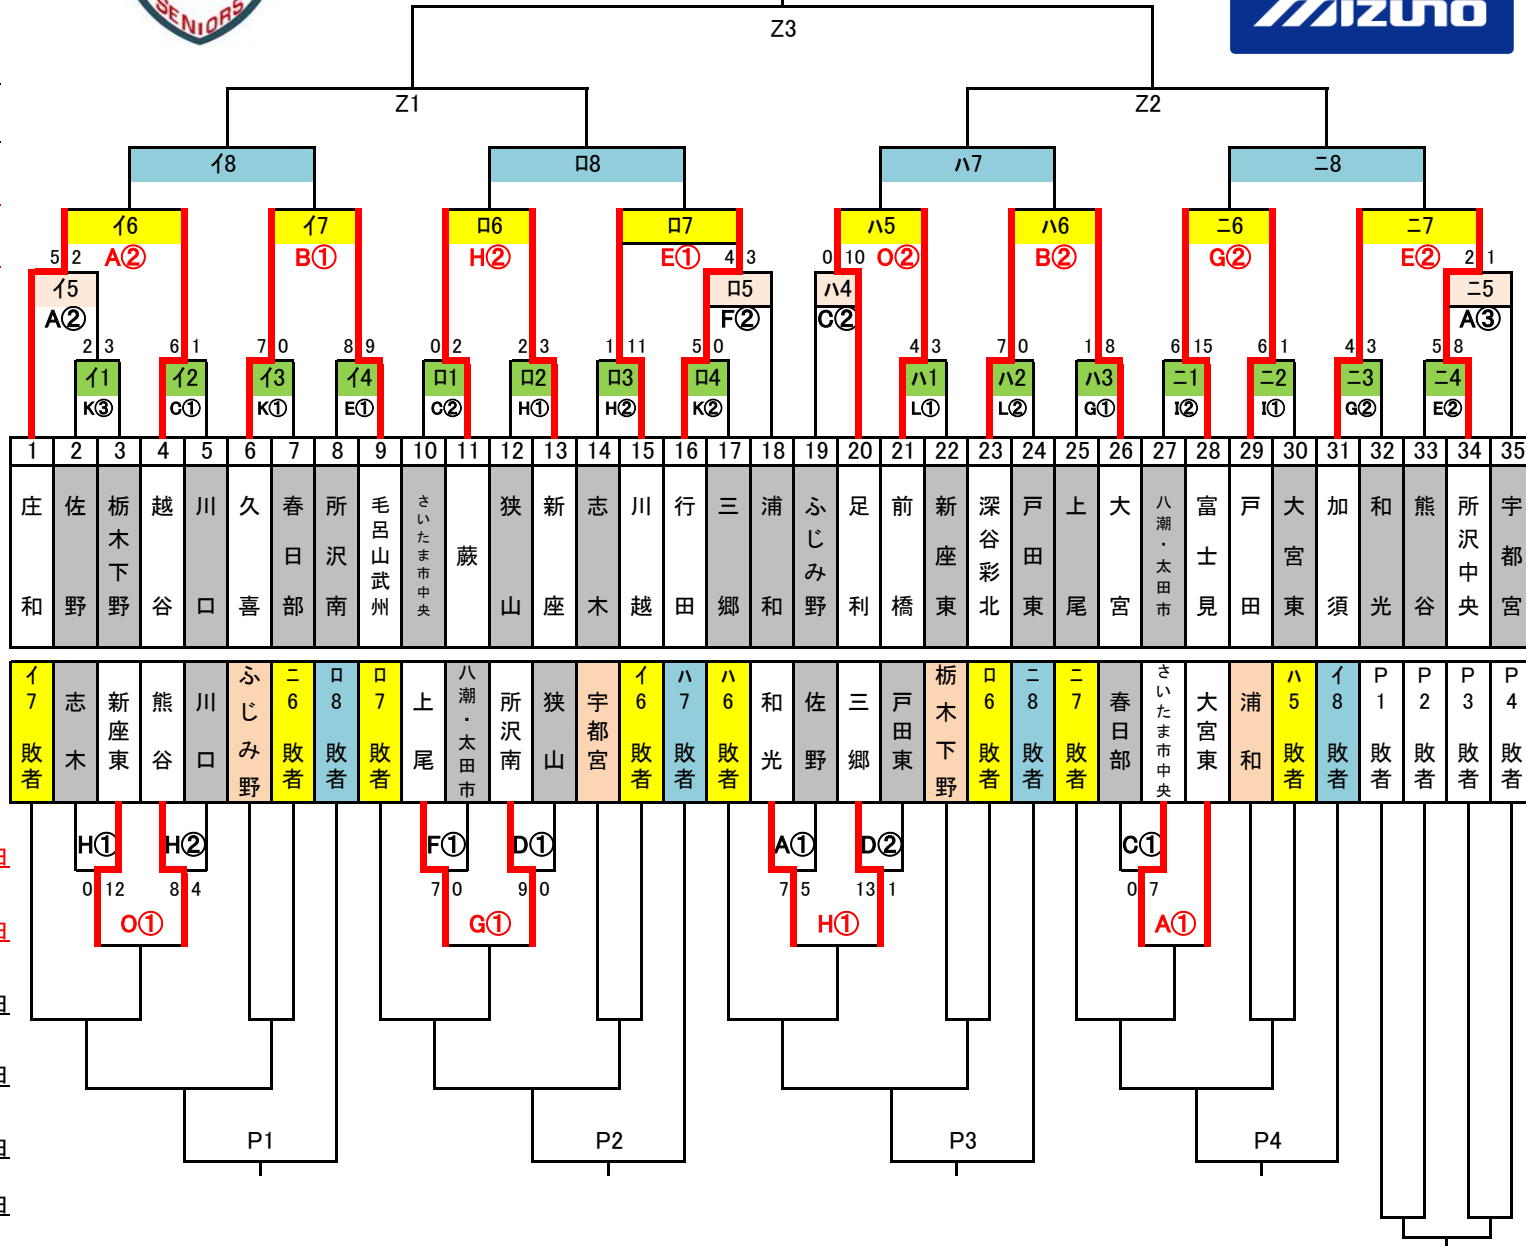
SENIORS

MIZUNO

Z3

Z1

Z2

イ8

ロ8

ハ7

ニ8

イ6

イ7

ロ6

ロ7

ハ5

ハ6

ニ6

ニ7

5 2 A②

B①

H②

E① 4 3

0 10 O②

B②

G②

E② 2 1

イ5 A③

ロ5 F②

ハ4 C②

ニ5 A③

2 3

6 1

7 0

8 9

0 2

2 3

1 11

5 0

4 3

7 0

1 8

6 15

6 1

4 3

5 8

イ1 K③

イ2 C①

イ3 K①

イ4 E①

ロ1 C②

ロ2 H①

ロ3 H②

ロ4 K②

ハ1 L①

ハ2 L②

ハ3 G①

ニ1 I②

ニ2 I①

ニ3 G②

ニ4 E②

| 1 | 2 | 3 | 4 | 5 | 6 | 7 | 8 | 9 | 10 | 11 | 12 | 13 | 14 | 15 | 16 | 17 | 18 | 19 | 20 | 21 | 22 | 23 | 24 | 25 | 26 | 27 | 28 | 29 | 30 | 31 | 32 | 33 | 34 | 35 |
|---|---|---|---|---|---|---|---|---|---|---|---|---|---|---|---|---|---|---|---|---|---|---|---|---|---|---|---|---|---|---|---|---|---|---|
| 庄和 | 佐野 | 栃木下野 | 越谷 | 川口 | 久喜 | 春日部 | 所沢南 | 毛呂山武州 | さいたま市中央 | 蕨 | 狭山 | 新座 | 志木 | 川越 | 行田 | 三郷 | 浦和 | ふじみ野 | 足利 | 前橋 | 新座東 | 深谷彩北 | 戸田東 | 上尾 | 大宮 | 八潮・太田市 | 富士見 | 戸田 | 大宮東 | 加須 | 和光 | 熊谷 | 所沢中央 | 宇都宮 |

| イ7敗者 | 志木 | 新座東 | 熊谷 | 川口 | ふじみ野 | ニ6敗者 | ロ8敗者 | ロ7敗者 | 上尾 | 八潮・太田市 | 所沢南 | 狭山 | 宇都宮 | イ6敗者 | ハ7敗者 | ハ6敗者 | 和光 | 佐野 | 三郷 | 戸田東 | 栃木下野 | ロ6敗者 | ニ8敗者 | ニ7敗者 | 春日部 | さいたま市中央 | 大宮東 | 浦和 | ハ5敗者 | イ8敗者 | P1敗者 | P2敗者 | P3敗者 | P4敗者 |
|---|---|---|---|---|---|---|---|---|---|---|---|---|---|---|---|---|---|---|---|---|---|---|---|---|---|---|---|---|---|---|---|---|---|---|

H①

H②

0 12

8 4

O①

F①

D①

7 0

9 0

G①

A①

D②

7 5

13 1

H①

C①

0 7

A①

P1

P2

P3

P4